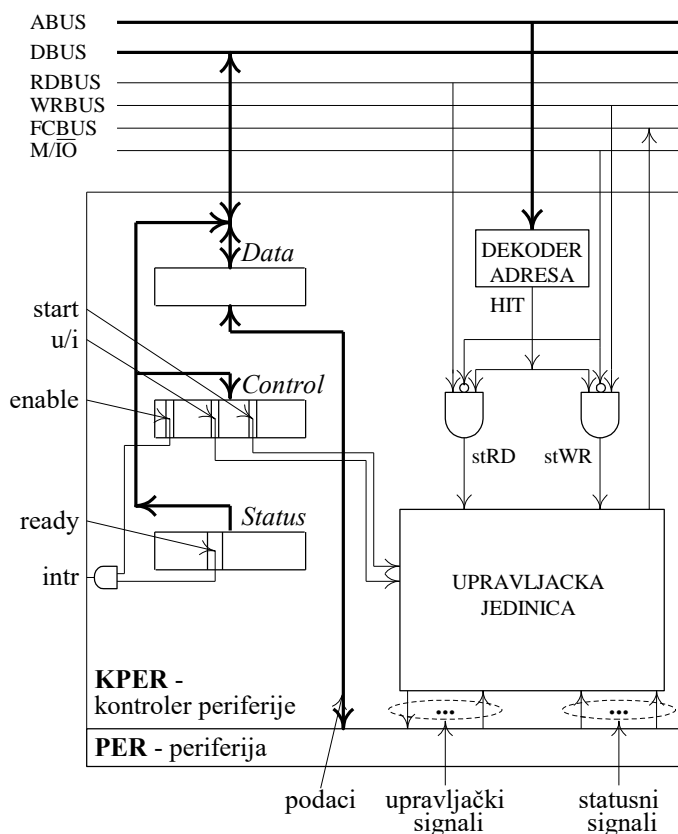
ABUS
DBUS
RDBUS
WRBUS
FCBUS
M/$\overline{IO}$

Data

DEKODER ADRESA

HIT

start
u/i

Control

enable

stRD
stWR

ready

Status

intr

UPRAVLJACKA JEDINICA

**KPER** - kontroler periferije

•••
•••

**PER** - periferija

podaci
upravljački signali
statusni signali